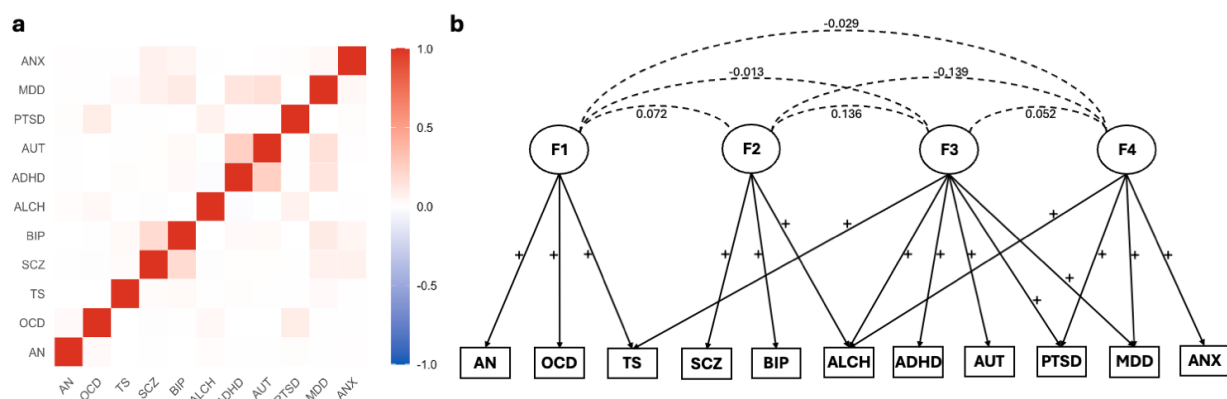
a

ANX
MDD
PTSD
AUT
ADHD
ALCH
BIP
SCZ
TS
OCD
AN

AN OCD TS SCZ BIP ALCH ADHD AUT PTSD MDD ANX

1.0
0.5
0.0
-0.5
-1.0

b

-0.029
-0.013
-0.139
0.072
0.136
0.052

F1
F2
F3
F4

+ + + + + + + + + + + + + + + + +

AN OCD TS SCZ BIP ALCH ADHD AUT PTSD MDD ANX